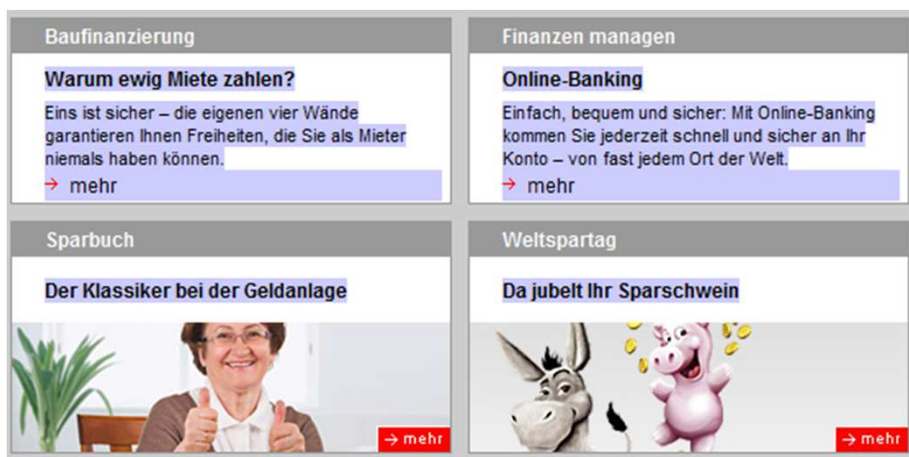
Baufinanzierung

Warum ewig Miete zahlen?

Eins ist sicher – die eigenen vier Wände garantieren Ihnen Freiheiten, die Sie als Mieter niemals haben können.

→ mehr

Finanzen managen

Online-Banking

Einfach, bequem und sicher: Mit Online-Banking kommen Sie jederzeit schnell und sicher an Ihr Konto – von fast jedem Ort der Welt.

→ mehr

Sparbuch

Der Klassiker bei der Geldanlage

→ mehr

Weltspartag

Da jubelt Ihr Sparschwein

→ mehr